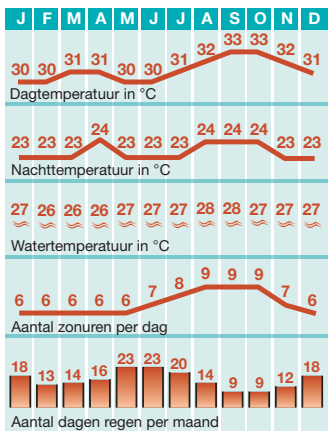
| J | F | M | A | M | J | J | A | S | O | N | D |
|---|---|---|---|---|---|---|---|---|---|---|---|
| 30 | 30 | 31 | 31 | 30 | 30 | 31 | 32 | 33 | 33 | 32 | 31 |

Dagtemperatuur in °C

| 23 | 23 | 23 | 24 | 23 | 23 | 23 | 24 | 24 | 24 | 23 | 23 |
|---|---|---|---|---|---|---|---|---|---|---|---|

Nachttemperatuur in °C

| 27 | 26 | 26 | 26 | 27 | 27 | 27 | 28 | 28 | 27 | 27 | 27 |
|---|---|---|---|---|---|---|---|---|---|---|---|

Watertemperatuur in °C

| 6 | 6 | 6 | 6 | 6 | 7 | 8 | 9 | 9 | 9 | 7 | 6 |
|---|---|---|---|---|---|---|---|---|---|---|---|

Aantal zonuren per dag

| 18 | 13 | 14 | 16 | 23 | 23 | 20 | 14 | 9 | 9 | 12 | 18 |
|---|---|---|---|---|---|---|---|---|---|---|---|

Aantal dagen regen per maand